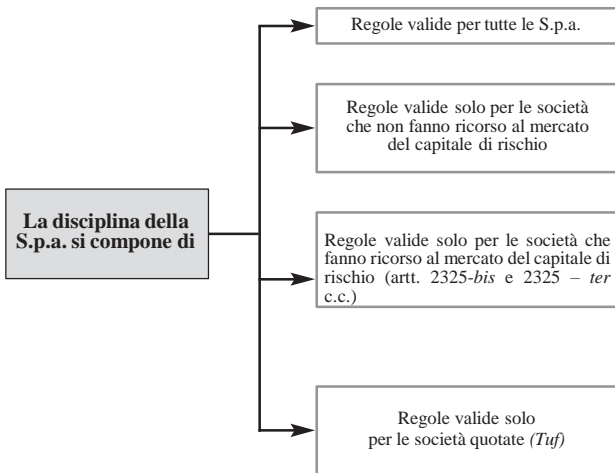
La disciplina della S.p.a. si compone di

Regole valide per tutte le S.p.a.

Regole valide solo per le società che non fanno ricorso al mercato del capitale di rischio

Regole valide solo per le società che fanno ricorso al mercato del capitale di rischio (artt. 2325-*bis* e 2325 – *ter* c.c.)

Regole valide solo per le società quotate *(Tuf)*